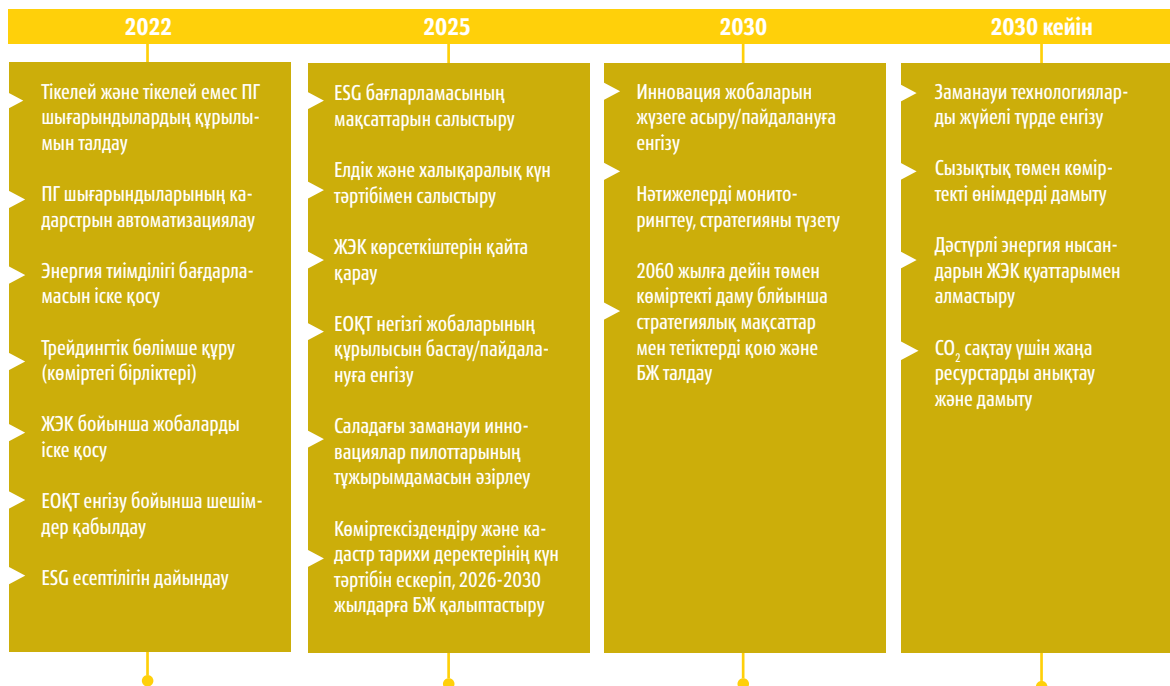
2022

Тікелей және тікелей емес ПГ шығарындылардың құрылымын талдау

ПГ шығарындыларының кадарстрын автоматизациялау

Энергия тиімділігі бағдарламасын іске қосу

Трейдингтік бөлімше құру (көміртегі бірліктері)

ЖЭК бойынша жобаларды іске қосу

ЕОҚТ енгізу бойынша шешімдер қабылдау

ESG есептілігін дайындау

2025

ESG бағларламасының мақсаттарын салыстыру

Елдік және халықаралық күн тәртібімен салыстыру

ЖЭК көрсеткіштерін қайта қарау

ЕОҚТ негізгі жобаларының құрылысын бастау/пайдалануға енгізу

Саладағы заманауи инновациялар пилоттарының тұжырымдамасын әзірлеу

Көміртексіздендіру және кадастр тарихи деректерінің күн тәртібін ескеріп, 2026-2030 жылдарға БЖ қалыптастыру

2030

Инновация жобаларын жүзеге асыру/пайдалануға енгізу

Нәтижелерді мониторингтеу, стратегияны түзету

2060 жылға дейін төмен көміртекті даму блйынша стратегиялық мақсаттар мен тетіктерді қою және БЖ талдау

2030 кейін

Заманауи технологияларды жүйелі түрде енгізу

Сызықтық төмен көміртекті өнімдерді дамыту

Дәстүрлі энергия нысандарын ЖЭК қуаттарымен алмастыру

$CO_2$ сақтау үшін жаңа ресурстарды анықтау және дамыту